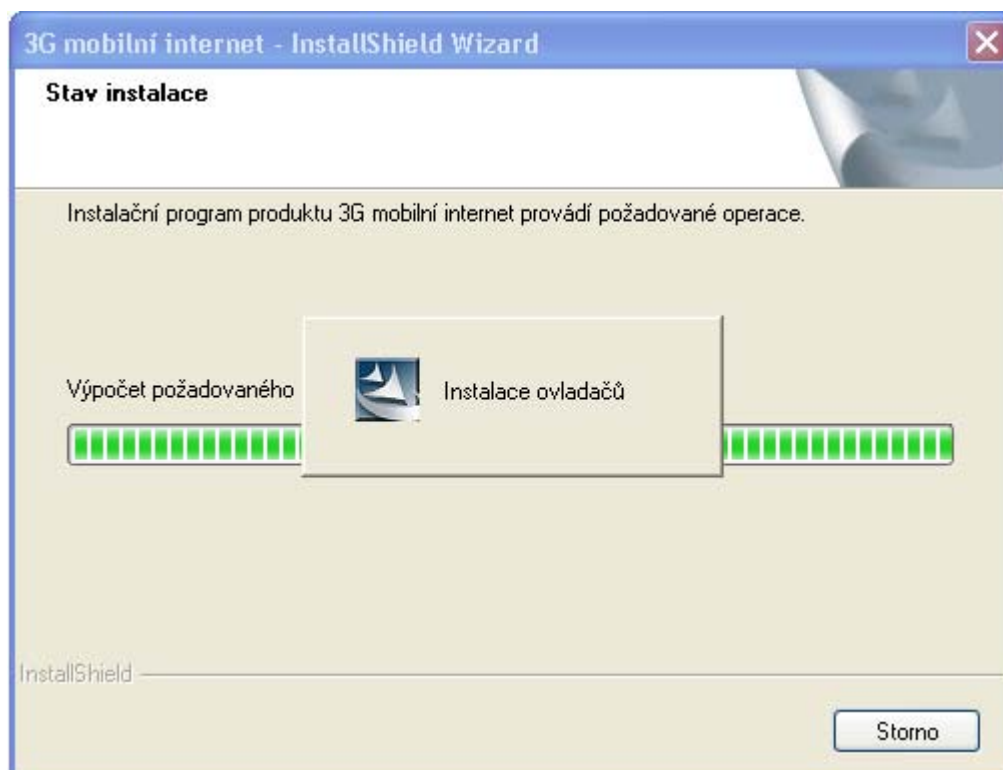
3G mobilní internet - InstallShield Wizard

Stav instalace

Instalační program produktu 3G mobilní internet provádí požadované operace.

Výpočet požadovaného

Instalace ovladačů

InstallShield

Storno